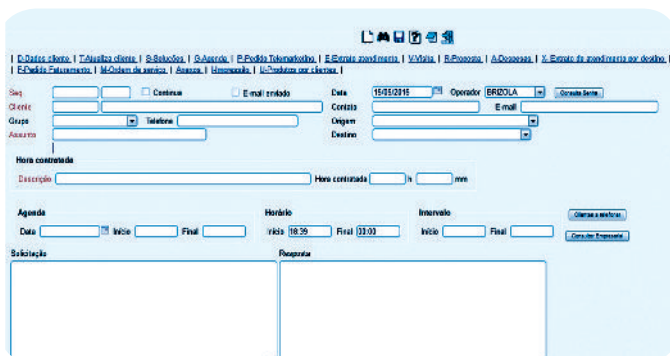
| D-Dados cliente | T-Atualiza cliente | S-Soluções | G-Agenda | P-Pedido Telemarketing | E-Extrato atendimento | V-Visita | R-Proposta | A-Despesas | X-Extrato de atendimento por destino | F-Pedido Faturamento | M-Ordem de serviço | Acesso | H-mapeado | U-Produtos por clientes |

Seq

Continua

E-mail enviado

Data 15/05/2015

Operador BRIZOLA

Consulta Senha

Cliente

Contato

E-mail

Grupo

Telefone

Origem

Assunto

Destino

Hora contratada

Descrição

Hora contratada

h

mm

Agenda

Horário

Intervalo

Clientes e telefones

Data

Início

Final

Início 18:39

Final 00:00

Início

Final

Consultar Empresa

Solicitação

Responder